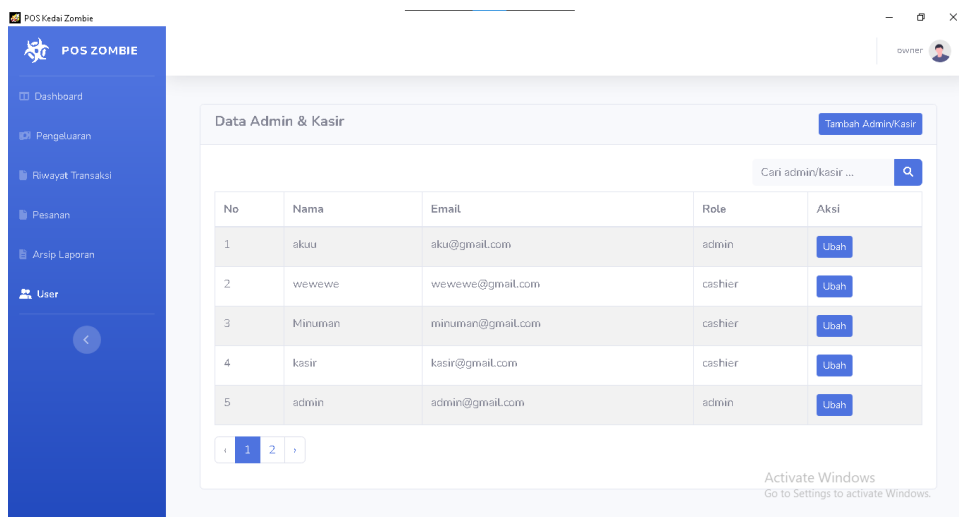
POS Kedai Zombie

POS ZOMBIE

Dashboard

Pengeluaran

Riwayat Transaksi

Pesanan

Arsip Laporan

User

owner

Data Admin & Kasir

Tambah Admin/Kasir

Cari admin/kasir ...

| No | Nama | Email | Role | Aksi |
|---|---|---|---|---|
| 1 | akuu | aku@gmail.com | admin | Ubah |
| 2 | wewewe | wewewe@gmail.com | cashier | Ubah |
| 3 | Minuman | minuman@gmail.com | cashier | Ubah |
| 4 | kasir | kasir@gmail.com | cashier | Ubah |
| 5 | admin | admin@gmail.com | admin | Ubah |

‹ 1 2 ›

Activate Windows
Go to Settings to activate Windows.